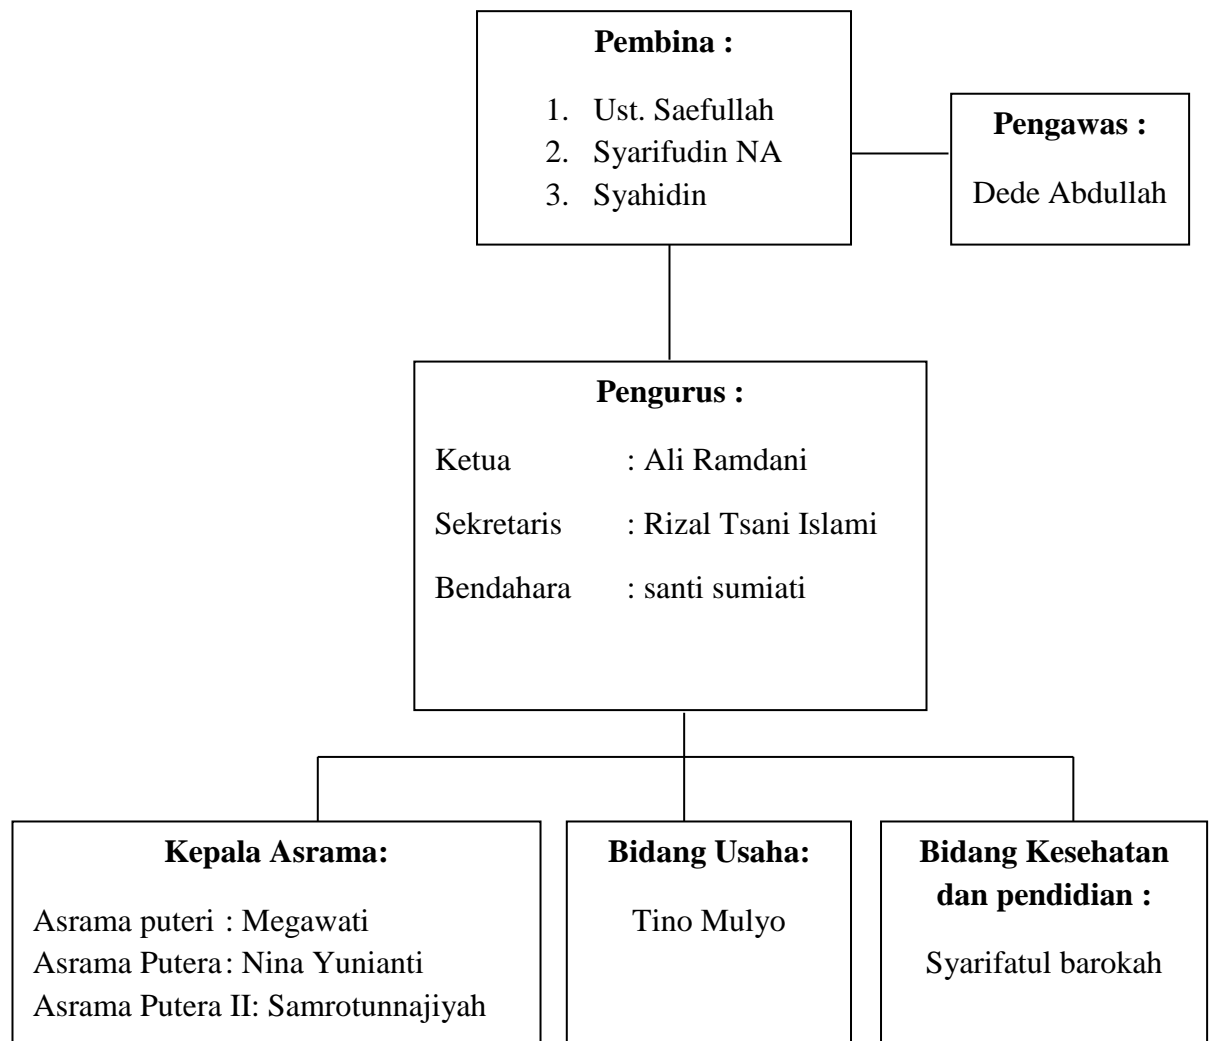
**Pembina :**

1. Ust. Saefullah
2. Syarifudin NA
3. Syahidin

**Pengawas :**

Dede Abdullah

**Pengurus :**

Ketua : Ali Ramdani

Sekretaris : Rizal Tsani Islami

Bendahara : santi sumiati

**Kepala Asrama:**

Asrama puteri : Megawati
Asrama Putera : Nina Yunianti
Asrama Putera II: Samrotunnajiyah

**Bidang Usaha:**

Tino Mulyo

**Bidang Kesehatan dan pendidian :**

Syarifatul barokah